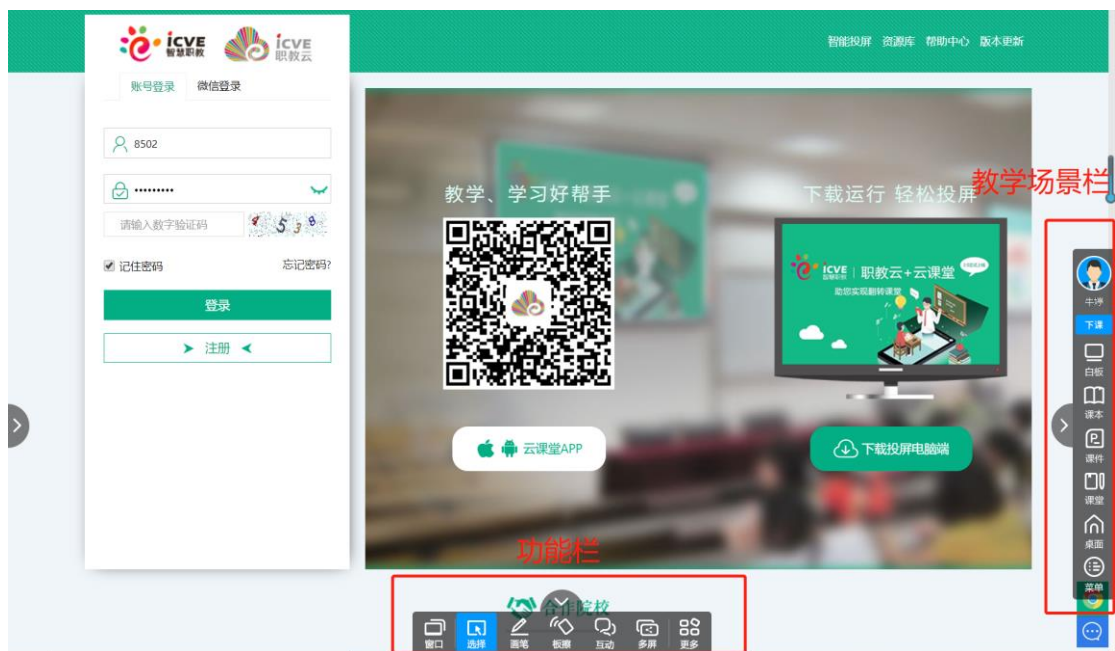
icve 智慧职教 icve 职教云

智能投屏 资源库 帮助中心 版本更新

账号登录 微信登录

8502

••••••••

请输入数字验证码

记住密码 忘记密码?

登录

注册

教学、学习好帮手

下载运行 轻松投屏

icve | 职教云+云课堂

助您实现翻转课堂

云课堂APP

下载投屏电脑端

教学场景栏

牛老

下课

白板

课本

课件

课堂

桌面

菜单

功能栏

合作院校

窗口 选择 画笔 板擦 互动 多屏 更多